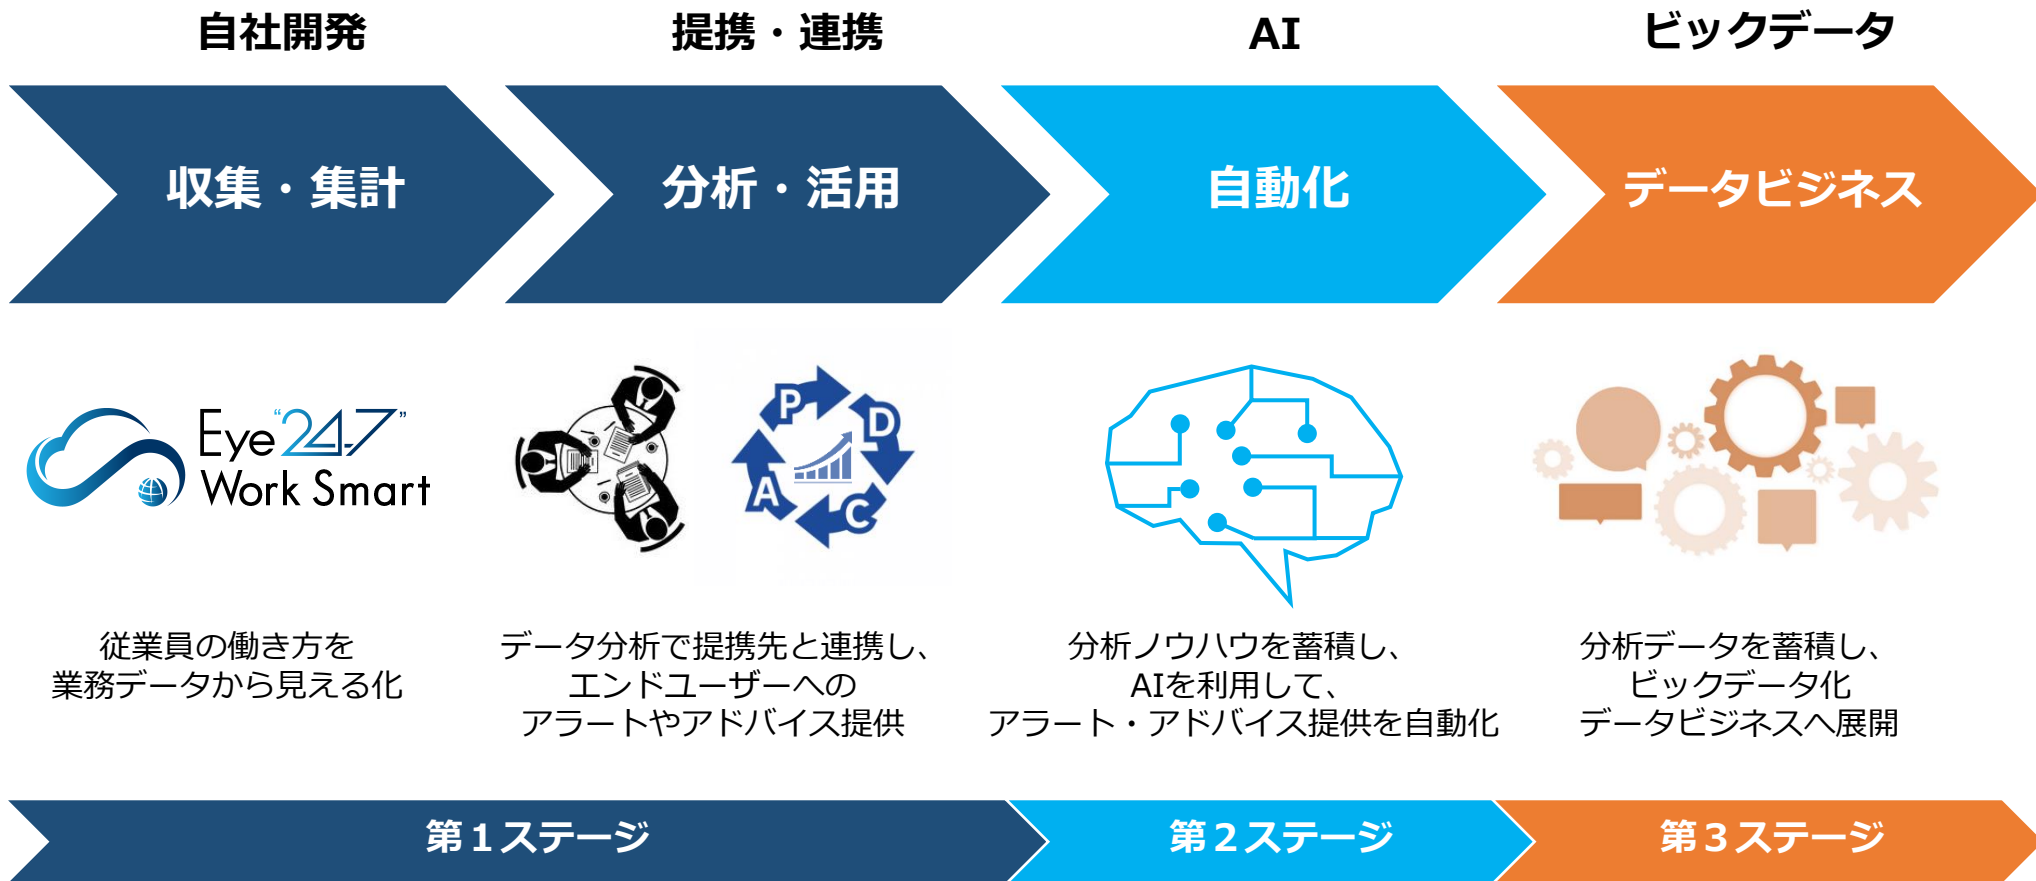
自社開発

提携・連携

AI

ビックデータ

収集・集計

分析・活用

自動化

データビジネス

Eye"247" Work Smart

P D C A

従業員の働き方を業務データから見える化

データ分析で提携先と連携し、エンドユーザーへのアラートやアドバイス提供

分析ノウハウを蓄積し、AIを利用して、アラート・アドバイス提供を自動化

分析データを蓄積し、ビックデータ化データビジネスへ展開

第１ステージ

第２ステージ

第３ステージ